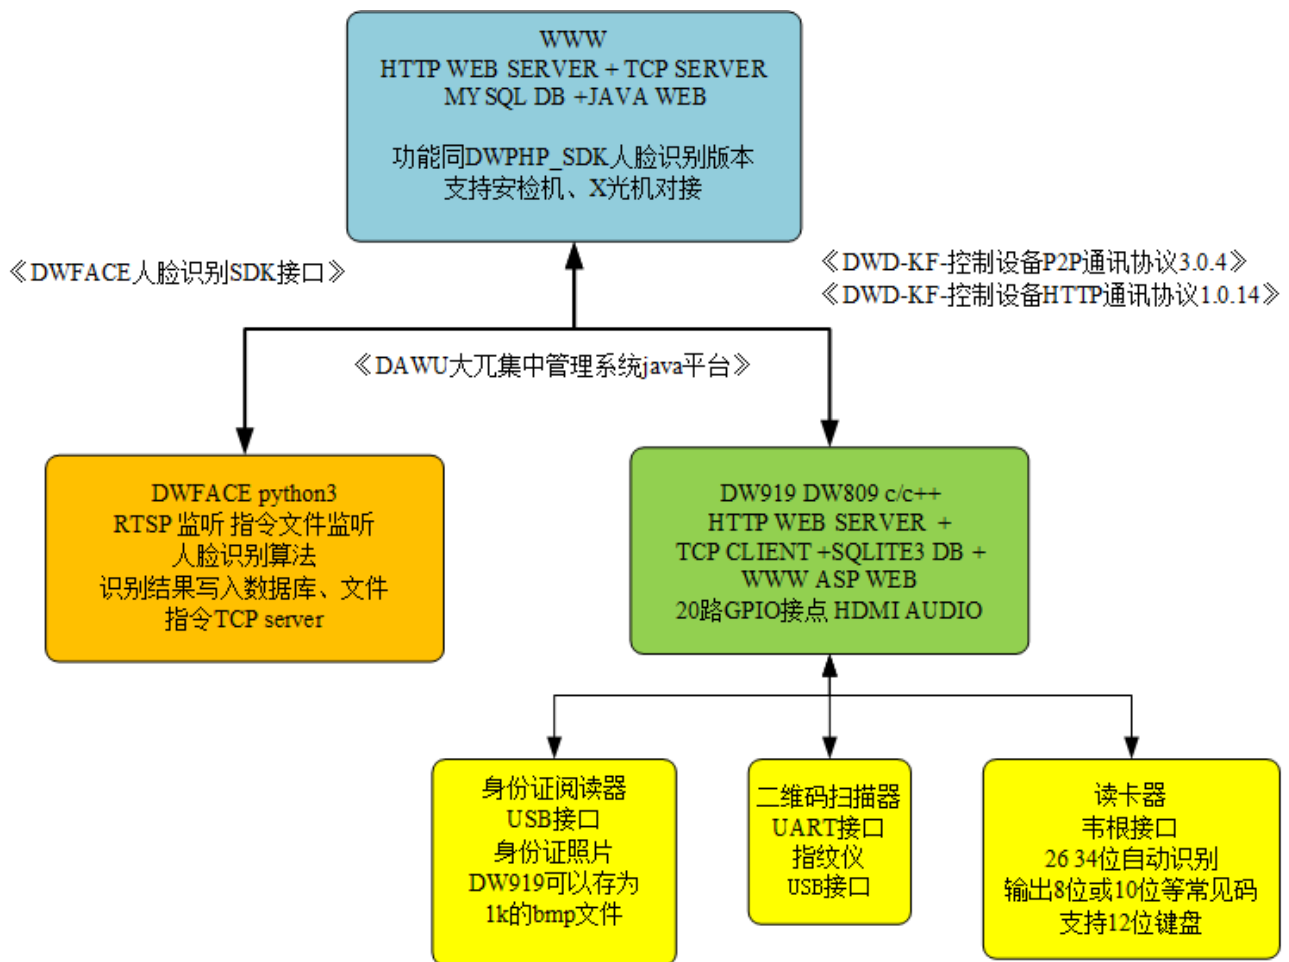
WWW
HTTP WEB SERVER + TCP SERVER
MY SQL DB +JAVA WEB

功能同DWPHP_SDK人脸识别版本
支持安检机、X光机对接

《DWFACE人脸识别SDK接口》

《DWD-KF-控制设备P2P通讯协议3.0.4》
《DWD-KF-控制设备HTTP通讯协议1.0.14》

《DAWU大兀集中管理系统java平台》

DWFACE python3
RTSP 监听 指令文件监听
人脸识别算法
识别结果写入数据库、文件
指令TCP server

DW919 DW809 c/c++
HTTP WEB SERVER +
TCP CLIENT +SQLITE3 DB +
WWW ASP WEB
20路GPIO接点 HDMI AUDIO

身份证阅读器
USB接口
身份证照片
DW919可以存为
1k的bmp文件

二维码扫描器
UART接口
指纹仪
USB接口

读卡器
韦根接口
26 34位自动识别
输出8位或10位等常见码
支持12位键盘